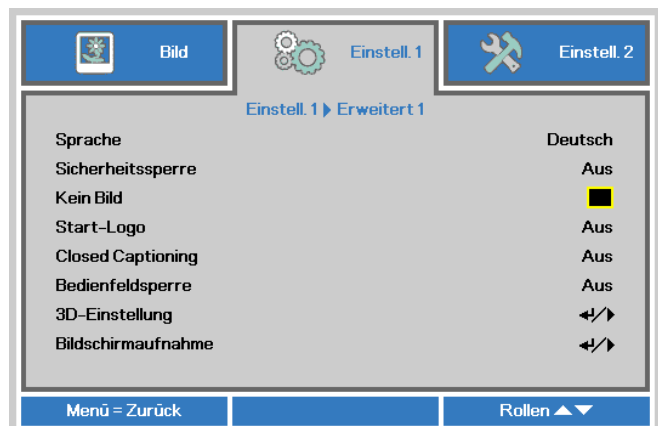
Bild

Einstell. 1

Einstell. 2

Einstell. 1 ▶ Erweitert 1

| | |
|---|---|
| Sprache | Deutsch |
| Sicherheitssperre | Aus |
| Kein Bild | ■ |
| Start-Logo | Aus |
| Closed Captioning | Aus |
| Bedienfeldsperre | Aus |
| 3D-Einstellung | ↵/▶ |
| Bildschirmaufnahme | ↵/▶ |

Menü = Zurück

Rollen ▲▼